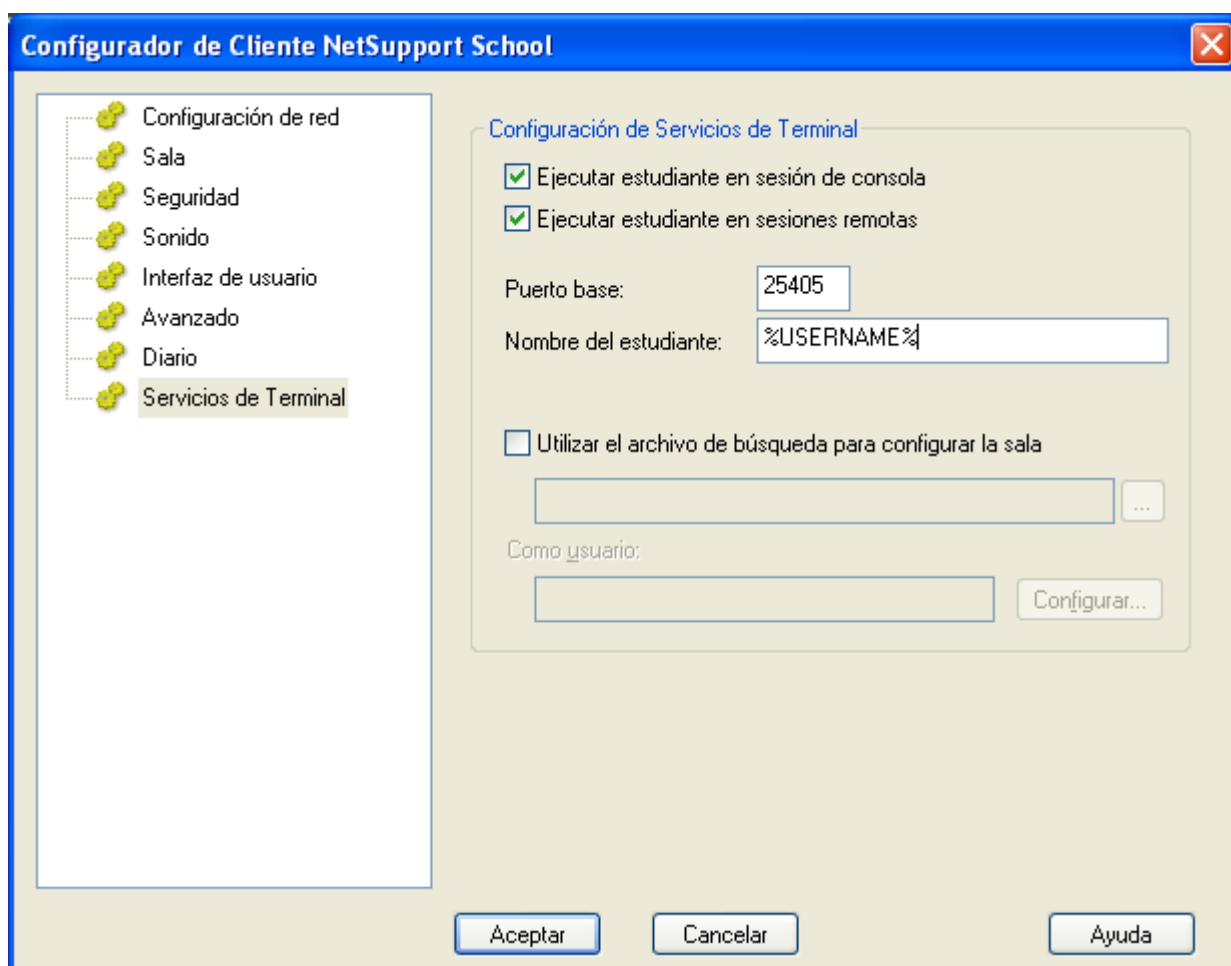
Configurador de Cliente NetSupport School

Configuración de red
Sala
Seguridad
Sonido
Interfaz de usuario
Avanzado
Diario
Servicios de Terminal

Configuración de Servicios de Terminal

Ejecutar estudiante en sesión de consola

Ejecutar estudiante en sesiones remotas

Puerto base: 25405

Nombre del estudiante: %USERNAME%

Utilizar el archivo de búsqueda para configurar la sala

...

Como usuario:

Configurar...

Aceptar Cancelar Ayuda